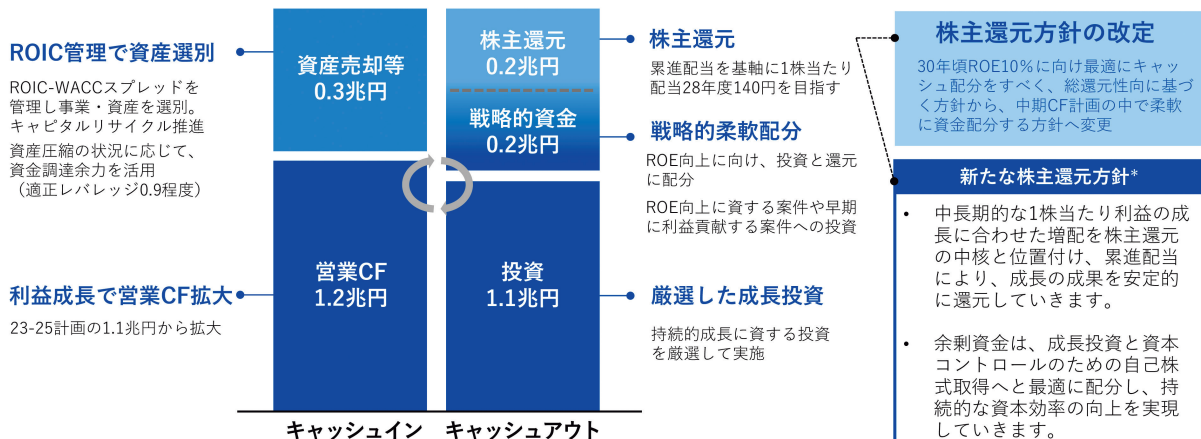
ROIC管理で資産選別

ROIC-WACCスプレッドを管理し事業・資産を選別。キャピタルリサイクル推進

資産圧縮の状況に応じて、資金調達余力を活用（適正レバレッジ0.9程度）

利益成長で営業CF拡大

23-25計画の1.1兆円から拡大

資産売却等
0.3兆円

営業CF
1.2兆円

株主還元
0.2兆円

戦略的資金
0.2兆円

投資
1.1兆円

キャッシュイン　キャッシュアウト

株主還元

累進配当を基軸に1株当たり配当28年度140円を目指す

戦略的柔軟配分

ROE向上に向け、投資と還元に配分

ROE向上に資する案件や早期に利益貢献する案件への投資

厳選した成長投資

持続的成長に資する投資を厳選して実施

株主還元方針の改定

30年頃ROE10%に向け最適にキャッシュ配分をすべく、総還元性向に基づく方針から、中期CF計画の中で柔軟に資金配分する方針へ変更

新たな株主還元方針*

• 中長期的な1株当たり利益の成長に合わせた増配を株主還元の中核と位置付け、累進配当により、成長の成果を安定的に還元していきます。

• 余剰資金は、成長投資と資本コントロールのための自己株式取得へと最適に配分し、持続的な資本効率の向上を実現していきます。